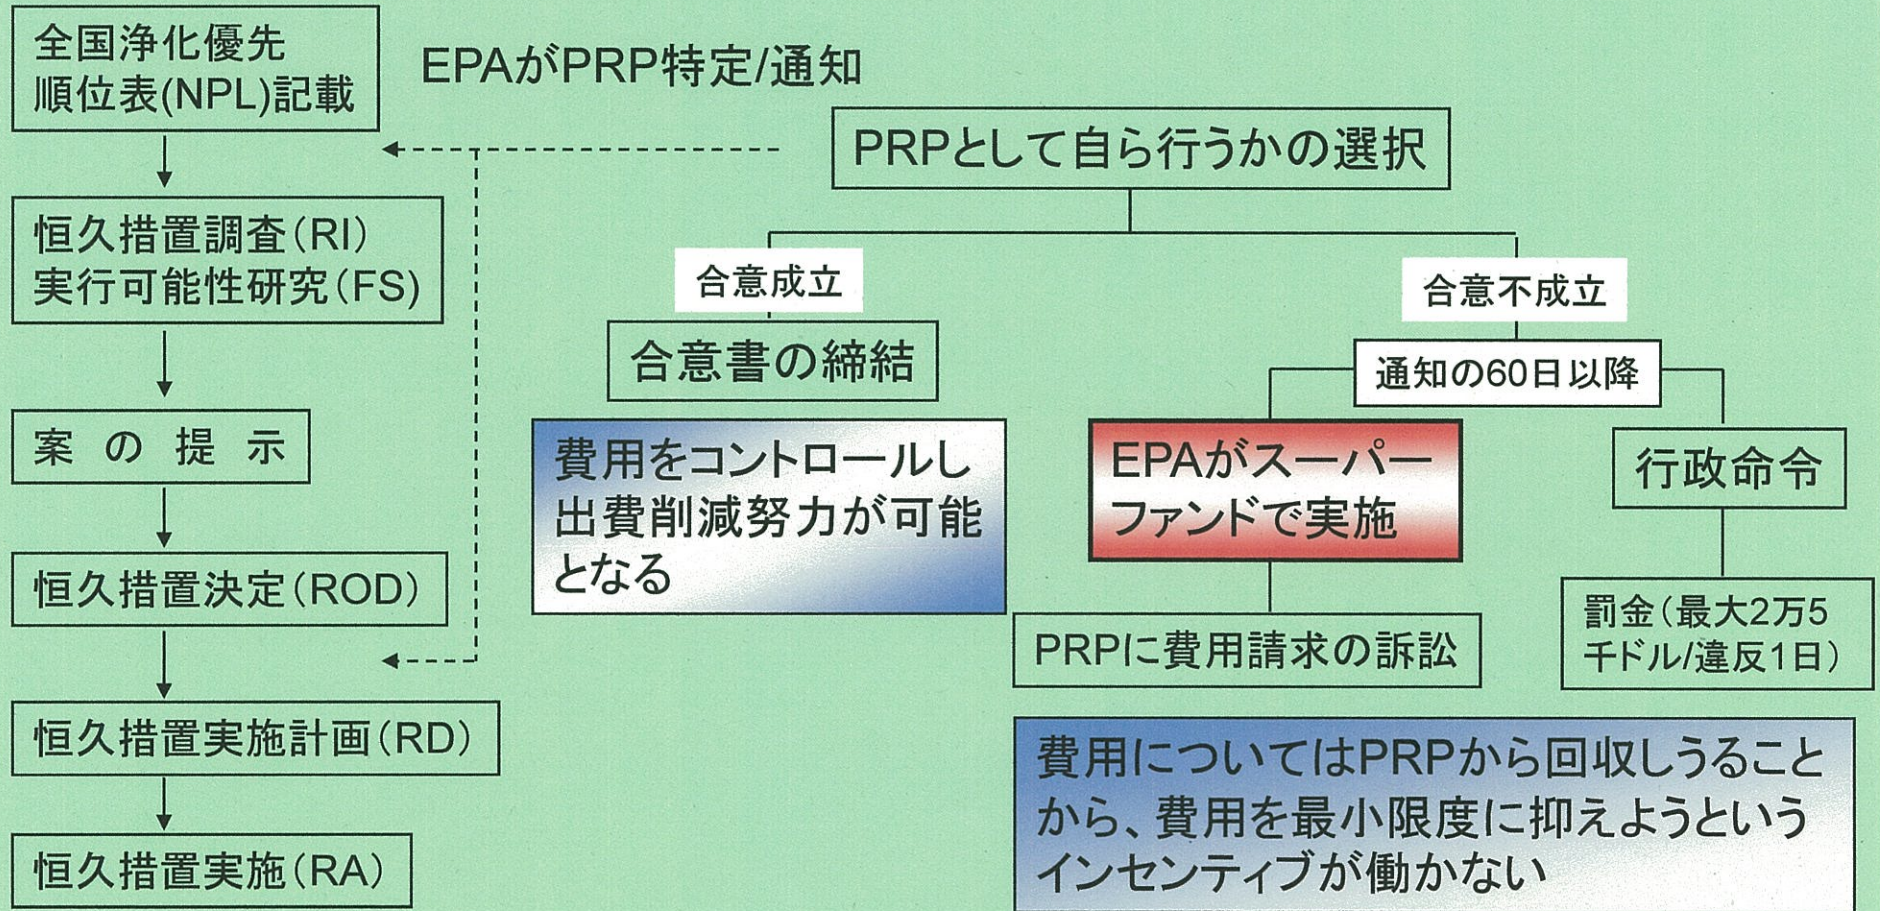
全国浄化優先順位表(NPL)記載

恒久措置調査(RI)
実行可能性研究(FS)

案 の 提 示

恒久措置決定(ROD)

恒久措置実施計画(RD)

恒久措置実施(RA)

EPAがPRP特定/通知

PRPとして自ら行うかの選択

合意成立

合意書の締結

費用をコントロールし出費削減努力が可能となる

合意不成立

通知の60日以降

EPAがスーパーファンドで実施

PRPに費用請求の訴訟

行政命令

罰金(最大2万5千ドル/違反1日)

費用についてはPRPから回収しうることから、費用を最小限度に抑えようというインセンティブが働かない